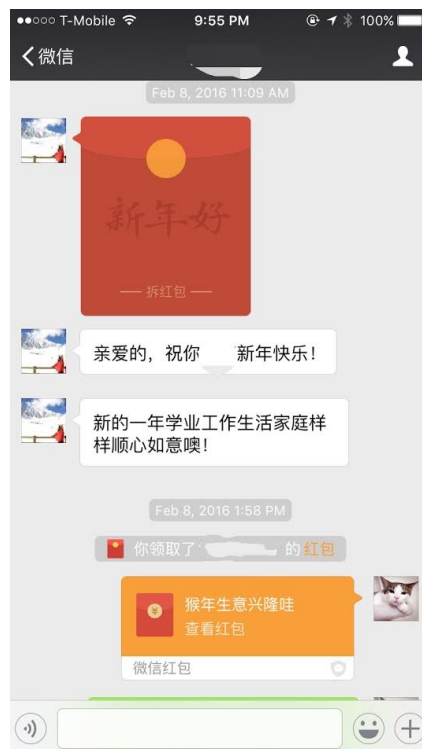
●●○○○ T-Mobile 9:55 PM 100%

微信

Feb 8, 2016 11:09 AM

新年好

— 拆红包 —

亲爱的，祝你 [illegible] 新年快乐！

新的一年学业工作生活家庭样样顺心如意噢！

Feb 8, 2016 1:58 PM

你领取了 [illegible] 的红包

猴年生意兴隆哇
查看红包

微信红包